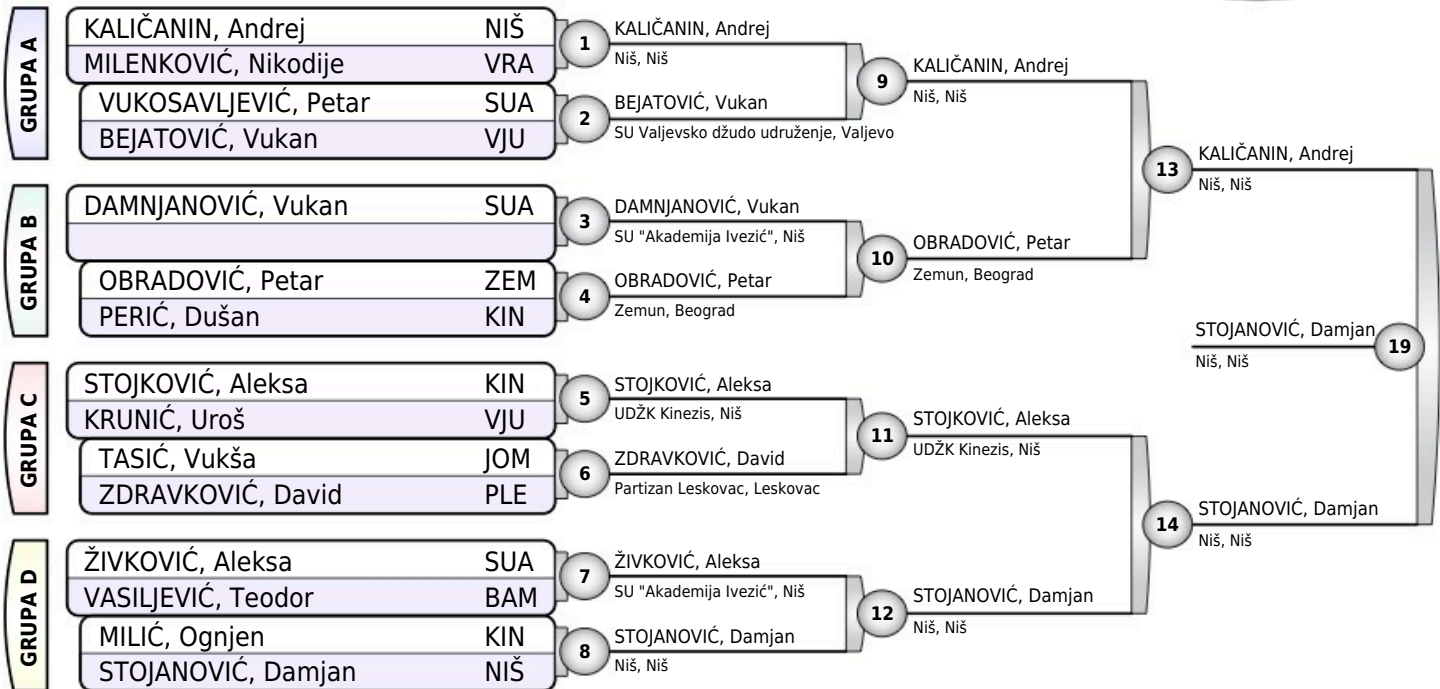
GRUPA A

| KALIČANIN, Andrej | NIŠ |
|---|---|
| MILENKOVIĆ, Nikodije | VRA |
| VUKOSAVLJEVIĆ, Petar | SUA |
| BEJATOVIĆ, Vukan | VJU |

GRUPA B

| DAMNJANOVIĆ, Vukan | SUA |
|---|---|
| | |
| OBRADOVIĆ, Petar | ZEM |
| PERIĆ, Dušan | KIN |

GRUPA C

| STOJKOVIĆ, Aleksa | KIN |
|---|---|
| KRUNIĆ, Uroš | VJU |
| TASIĆ, Vukša | JOM |
| ZDRAVKOVIĆ, David | PLE |

GRUPA D

| ŽIVKOVIĆ, Aleksa | SUA |
|---|---|
| VASILJEVIĆ, Teodor | BAM |
| MILIĆ, Ognjen | KIN |
| STOJANOVIĆ, Damjan | NIŠ |

1 KALIČANIN, Andrej
Niš, Niš

2 BEJATOVIĆ, Vukan
SU Valjevsko džudo udruženje, Valjevo

3 DAMNJANOVIĆ, Vukan
SU "Akademija Ivezić", Niš

4 OBRADOVIĆ, Petar
Zemun, Beograd

5 STOJKOVIĆ, Aleksa
UDŽK Kinezis, Niš

6 ZDRAVKOVIĆ, David
Partizan Leskovac, Leskovac

7 ŽIVKOVIĆ, Aleksa
SU "Akademija Ivezić", Niš

8 STOJANOVIĆ, Damjan
Niš, Niš

9 KALIČANIN, Andrej
Niš, Niš

10 OBRADOVIĆ, Petar
Zemun, Beograd

11 STOJKOVIĆ, Aleksa
UDŽK Kinezis, Niš

12 STOJANOVIĆ, Damjan
Niš, Niš

13 KALIČANIN, Andrej
Niš, Niš

14 STOJANOVIĆ, Damjan
Niš, Niš

STOJANOVIĆ, Damjan
Niš, Niš
19